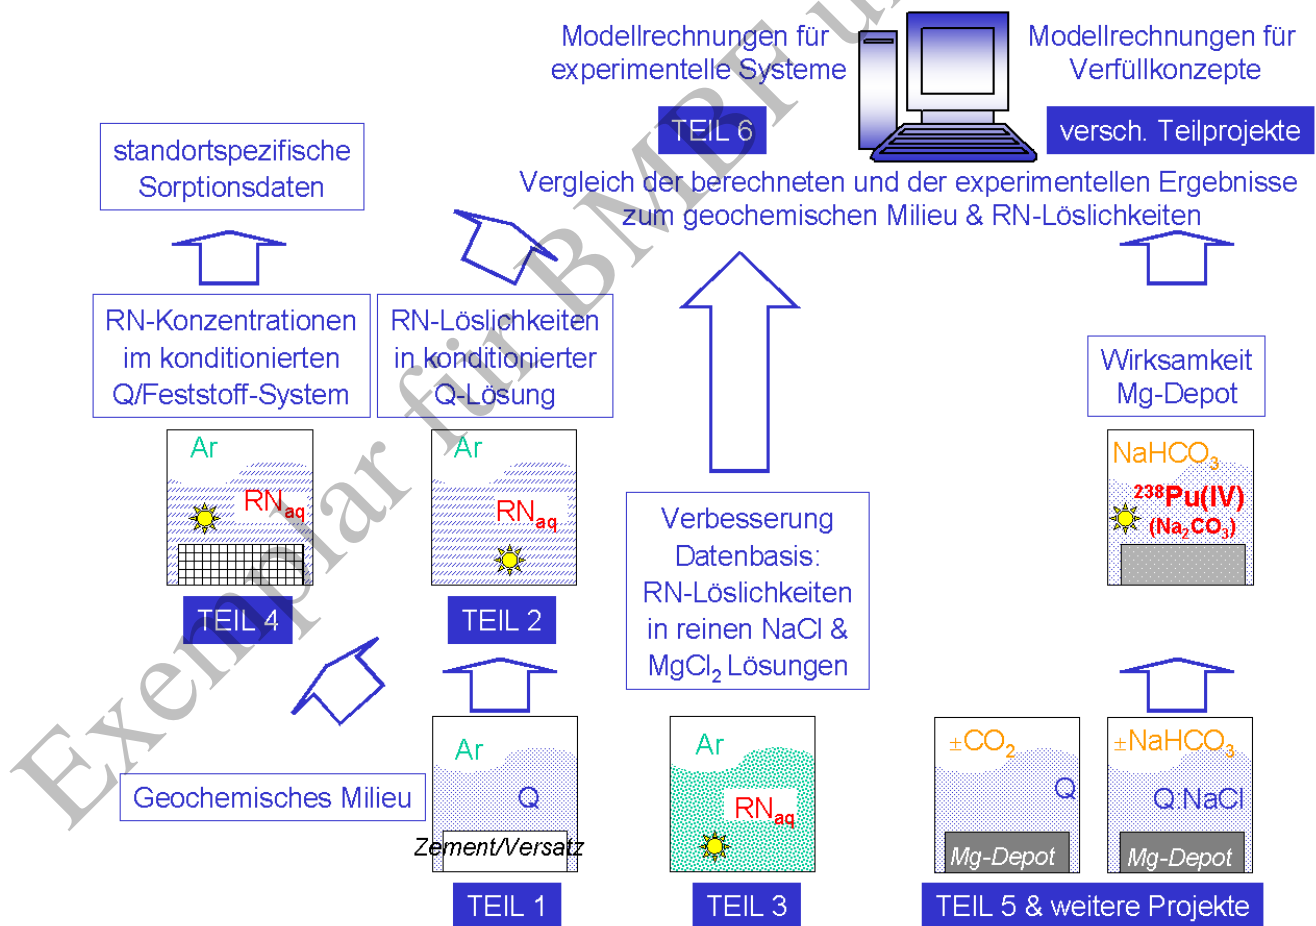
Modellrechnungen für experimentelle Systeme

TEIL 6

Modellrechnungen für Verfüllkonzepte

versch. Teilprojekte

standortspezifische Sorptionsdaten

Vergleich der berechneten und der experimentellen Ergebnisse zum geochemischen Milieu & RN-Löslichkeiten

RN-Konzentrationen im konditionierten Q/Feststoff-System

RN-Löslichkeiten in konditionierter Q-Lösung

Wirksamkeit Mg-Depot

Ar
$RN_{aq}$

Ar
$RN_{aq}$

$NaHCO_3$
$^{238}$Pu(IV)
$(Na_2CO_3)$

Verbesserung Datenbasis: RN-Löslichkeiten in reinen NaCl & $MgCl_2$ Lösungen

TEIL 4

TEIL 2

Ar
Q
Zement/Versatz

Ar
$RN_{aq}$

$\pm CO_2$
Q
Mg-Depot

$\pm NaHCO_3$
Q.NaCl
Mg-Depot

Geochemisches Milieu

TEIL 1

TEIL 3

TEIL 5 & weitere Projekte

Exemplar für BMBF u